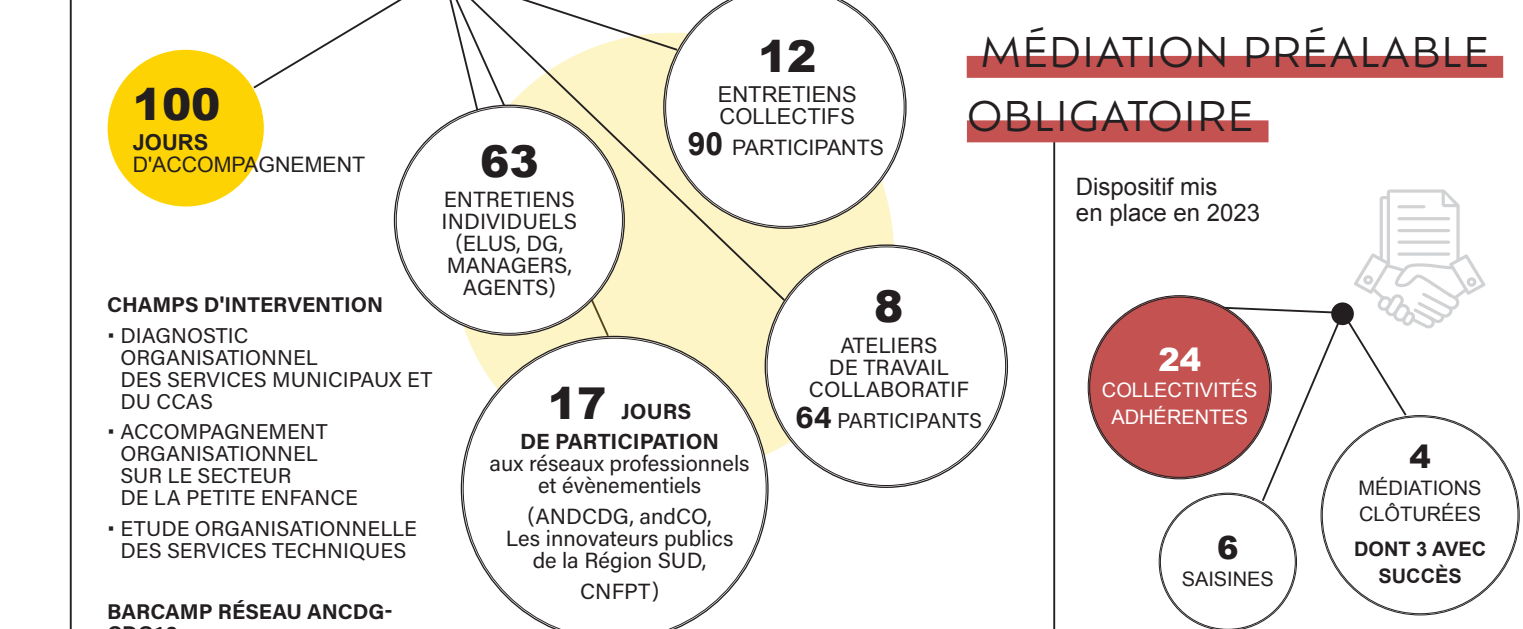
100
JOURS
D'ACCOMPAGNEMENT

12
ENTRETIENS COLLECTIFS
90 PARTICIPANTS

63
ENTRETIENS INDIVIDUELS (ELUS, DG, MANAGERS, AGENTS)

8
ATELIERS DE TRAVAIL COLLABORATIF
64 PARTICIPANTS

17 JOURS
DE PARTICIPATION
aux réseaux professionnels et évènementiels
(ANDCDG, andCO, Les innovateurs publics de la Région SUD, CNFPT)

CHAMPS D'INTERVENTION
▪ DIAGNOSTIC ORGANISATIONNEL DES SERVICES MUNICIPAUX ET DU CCAS
▪ ACCOMPAGNEMENT ORGANISATIONNEL SUR LE SECTEUR DE LA PETITE ENFANCE
▪ ETUDE ORGANISATIONNELLE DES SERVICES TECHNIQUES

BARCAMP RÉSEAU ANCDG-
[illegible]

MÉDIATION PRÉALABLE OBLIGATOIRE

Dispositif mis en place en 2023

24
COLLECTIVITÉS ADHÉRENTES

6
SAISINES

4
MÉDIATIONS CLÔTURÉES
DONT 3 AVEC SUCCÈS